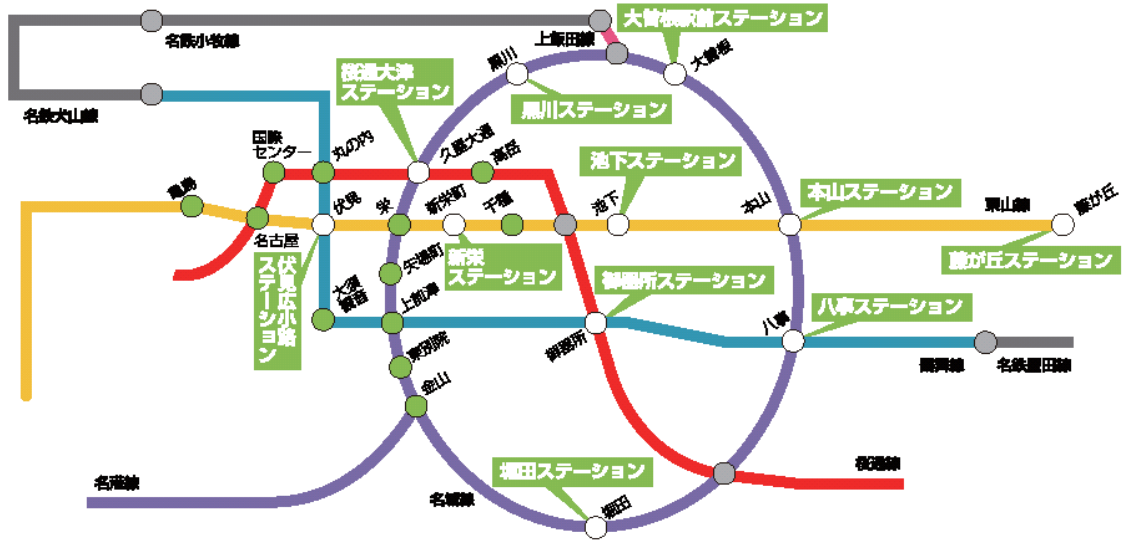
大曽根駅前ステーション
上飯田線
名鉄小牧線
大曽根
黒川
桜通大津ステーション
名鉄犬山線
黒川ステーション
国際センター
丸の内
久屋大通
高岳
池下ステーション
亀島
伏見
栄
新栄町
千種
池下
本山
本山ステーション
東山線
藤が丘
名古屋
藤が丘ステーション
伏見広小路ステーション
大須観音
矢場町
上前津
新栄ステーション
御器所ステーション
御器所
八事
八事ステーション
東別院
鶴舞線
名鉄豊田線
金山
桜通線
名港線
堀田ステーション
名城線
堀田